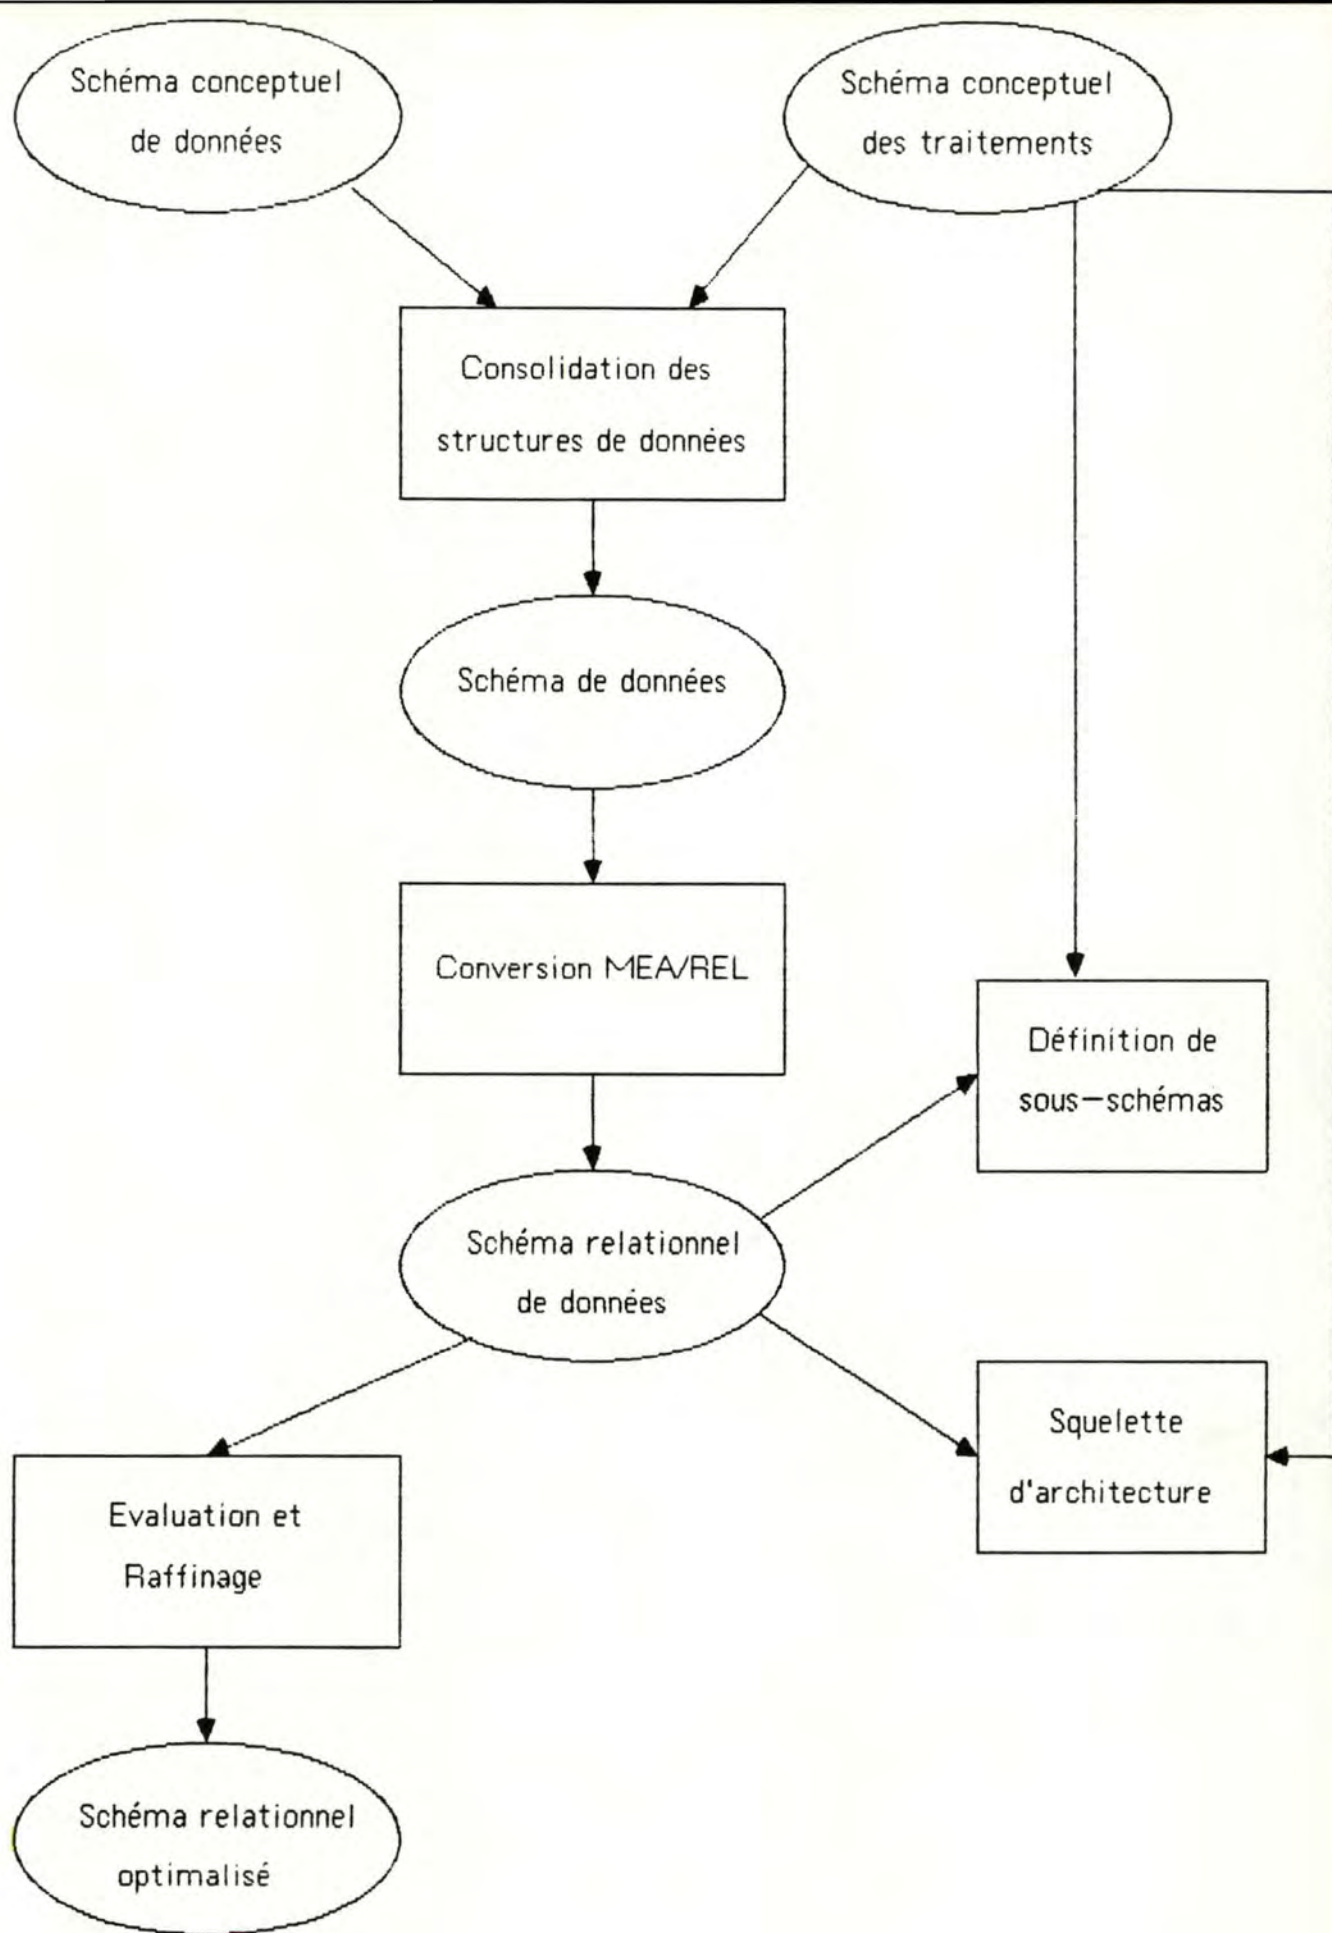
Schéma conceptuel de données

Schéma conceptuel des traitements

Consolidation des structures de données

Schéma de données

Conversion MEA/REL

Définition de sous–schémas

Schéma relationnel de données

Squelette d'architecture

Evaluation et Raffinage

Schéma relationnel optimalisé